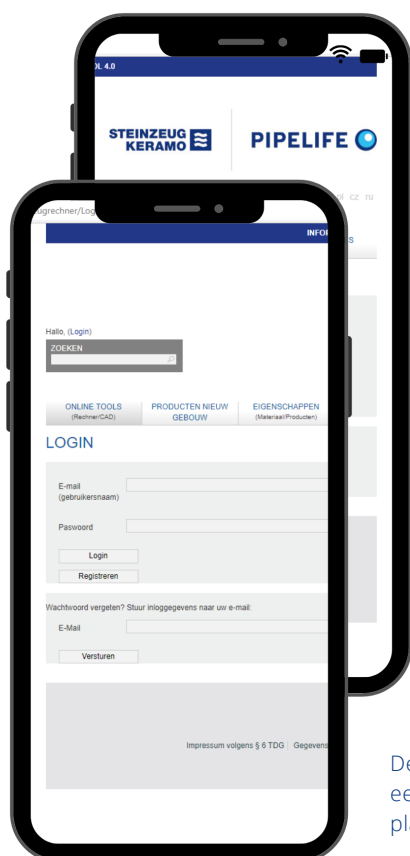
OL 4.0

STEINZEUG KERAMO

PIPELIFE

pl cz nu

ugrechner/Log

INFO

S

Hallo, (Login)

ZOEKEN

ONLINE TOOLS (Rechner/CAD)

PRODUCTEN NIEUW GEBOUW

EIGENSCHAPPEN (Materiaal/Producten)

LOGIN

E-mail (gebruikersnaam)

Paswoord

Login

Registreren

Wachtwoord vergeten? Stuur inloggegevens naar uw e-mail:

E-Mail

Versturen

Impressum volgens § 6 TDG | Gegevens

De
ee
pl